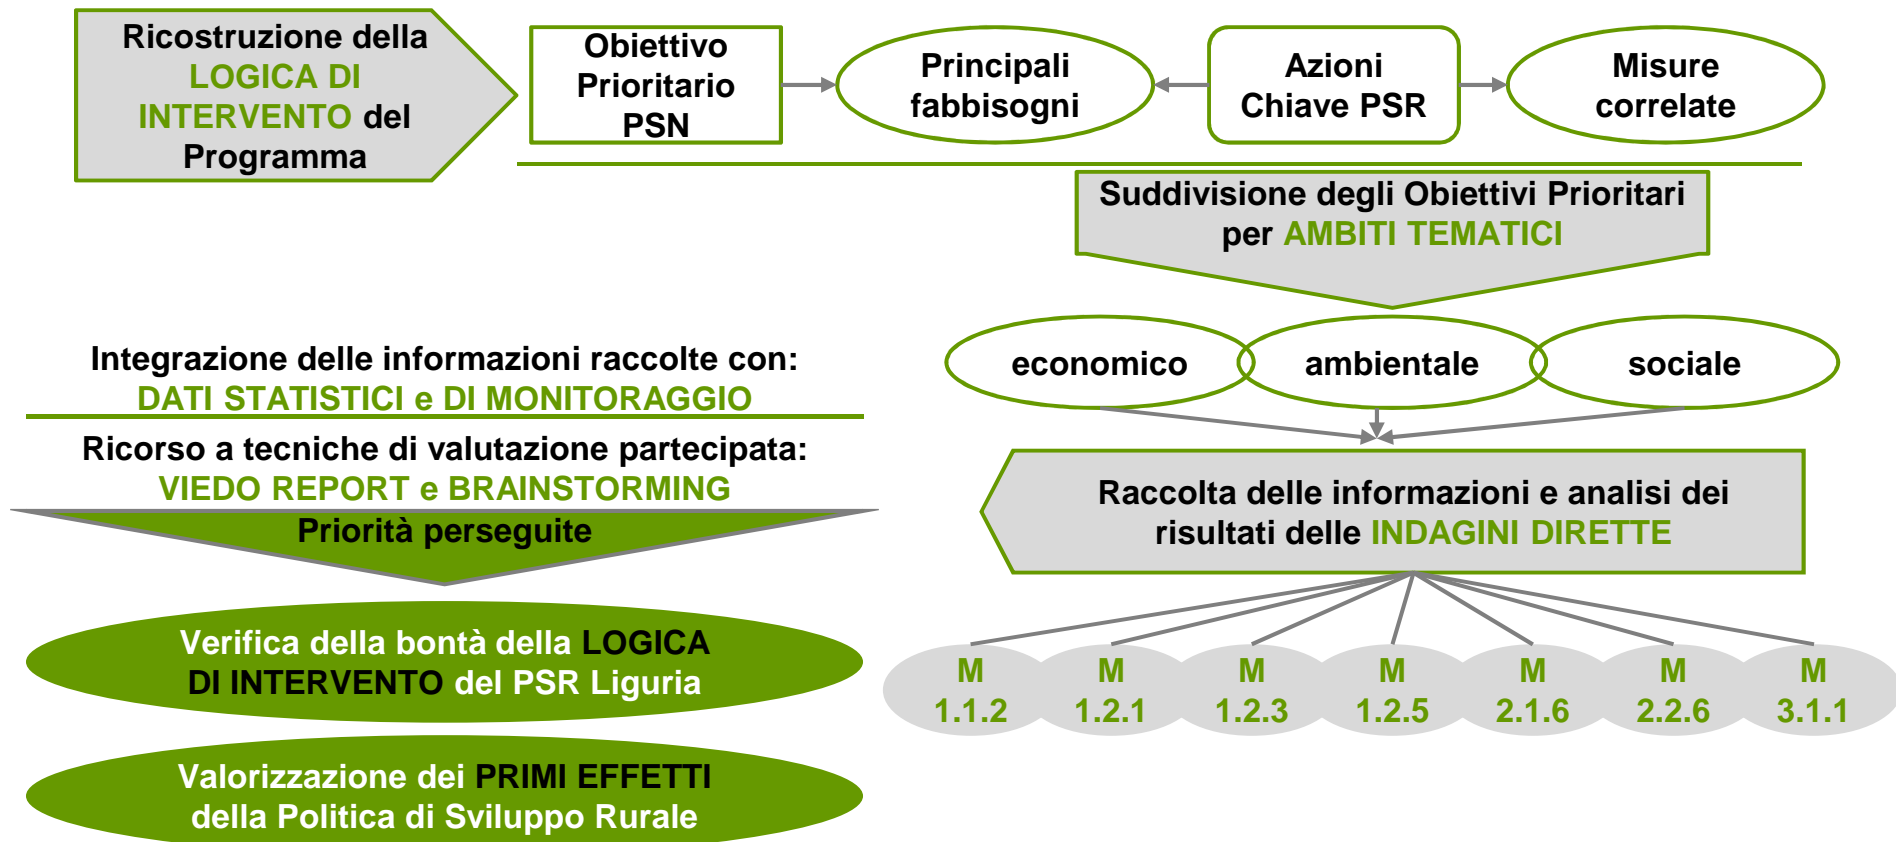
Ricostruzione della LOGICA DI INTERVENTO del Programma

Obiettivo Prioritario PSN

Principali fabbisogni

Azioni Chiave PSR

Misure correlate

Suddivisione degli Obiettivi Prioritari per AMBITI TEMATICI

economico

ambientale

sociale

Integrazione delle informazioni raccolte con: DATI STATISTICI e DI MONITORAGGIO

Ricorso a tecniche di valutazione partecipata: VIEDO REPORT e BRAINSTORMING

Priorità perseguite

Raccolta delle informazioni e analisi dei risultati delle INDAGINI DIRETTE

M 1.1.2

M 1.2.1

M 1.2.3

M 1.2.5

M 2.1.6

M 2.2.6

M 3.1.1

Verifica della bontà della LOGICA DI INTERVENTO del PSR Liguria

Valorizzazione dei PRIMI EFFETTI della Politica di Sviluppo Rurale